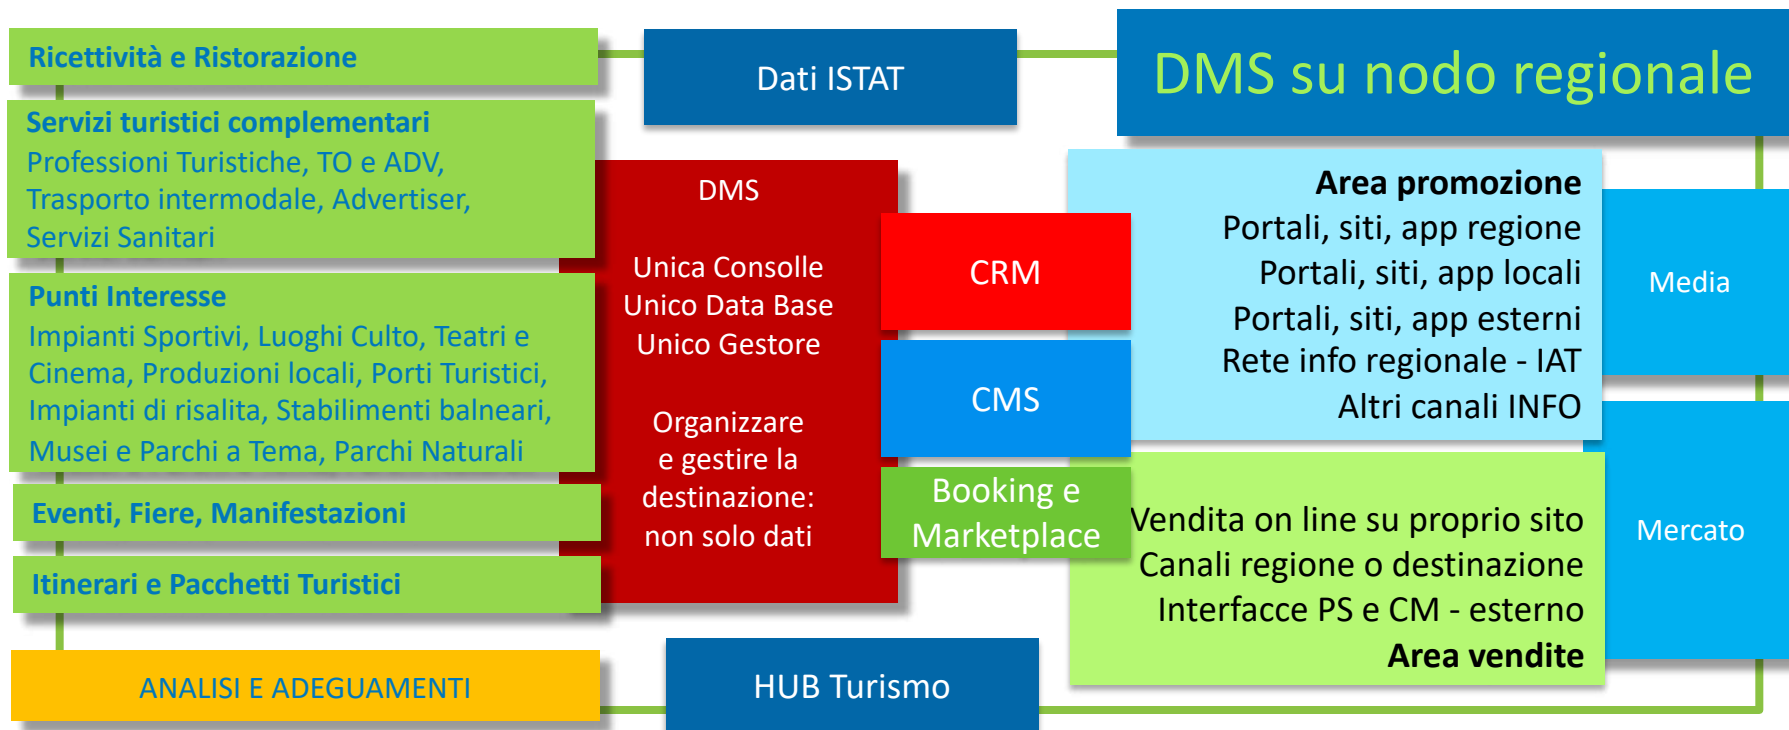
Ricettività e Ristorazione

Dati ISTAT

DMS su nodo regionale

Servizi turistici complementari
Professioni Turistiche, TO e ADV, Trasporto intermodale, Advertiser, Servizi Sanitari

DMS

Unica Consolle
Unico Data Base
Unico Gestore

Organizzare e gestire la destinazione: non solo dati

CRM

CMS

Booking e Marketplace

Area promozione
Portali, siti, app regione
Portali, siti, app locali
Portali, siti, app esterni
Rete info regionale - IAT
Altri canali INFO

Media

Punti Interesse
Impianti Sportivi, Luoghi Culto, Teatri e Cinema, Produzioni locali, Porti Turistici, Impianti di risalita, Stabilimenti balneari, Musei e Parchi a Tema, Parchi Naturali

Eventi, Fiere, Manifestazioni

Itinerari e Pacchetti Turistici

Vendita on line su proprio sito
Canali regione o destinazione
Interfacce PS e CM - esterno
Area vendite

Mercato

ANALISI E ADEGUAMENTI

HUB Turismo